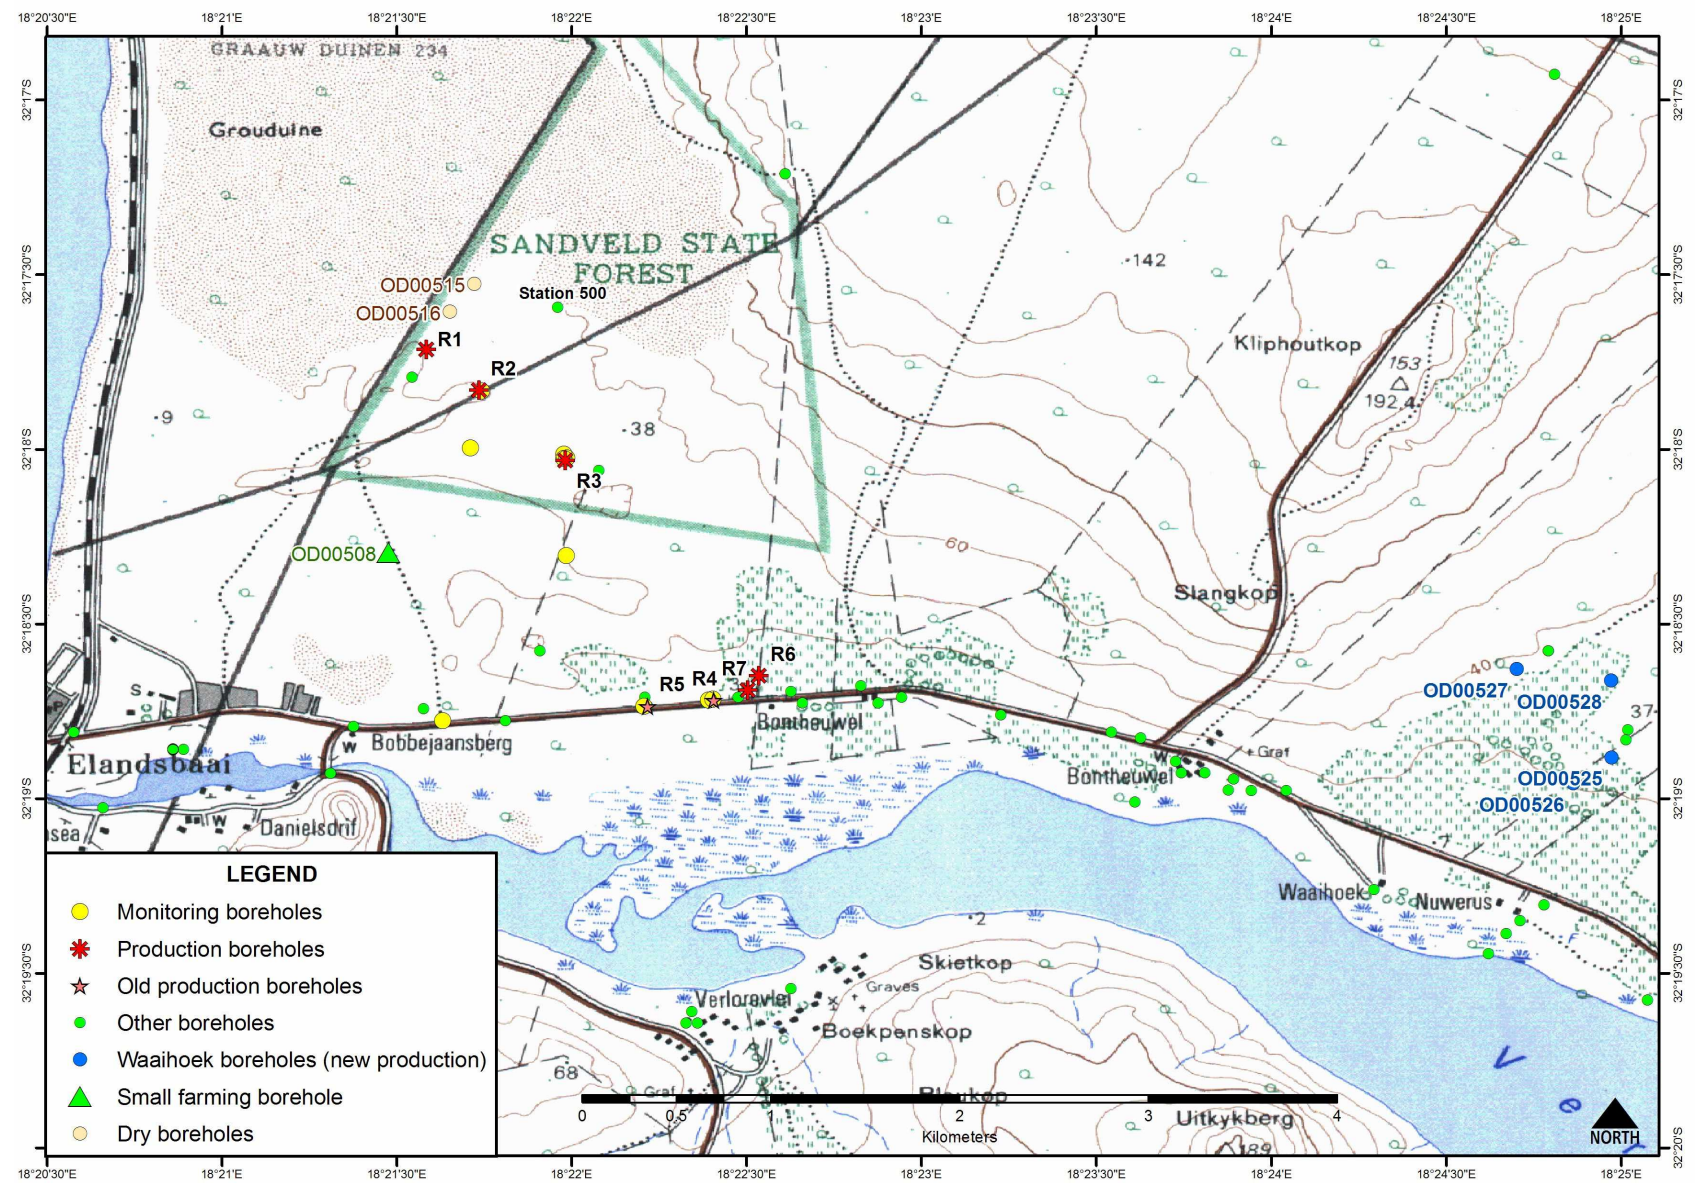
18°20'30"E 18°21'E 18°21'30"E 18°22'E 18°22'30"E 18°23'E 18°23'30"E 18°24'E 18°24'30"E 18°25'E

32°17'S 32°17'30"S 32°18'S 32°18'30"S 32°19'S 32°19'30"S 32°20'S

GRAAUW DUINEN 234

Grouduine

SANDVELD STATE FOREST

OD00515

OD00516

Station 500

R1

R2

R3

·142

Kliphoutkop

153

192.4

·9

·38

OD00508

60

Slangkop

R6

R7

R4

R5

40

OD00527

OD00528

37

Bontheuwel

Elandsbaai

Bobbejaansberg

Bontheuwel

+ Graf

OD00525

OD00526

sea

Danielsdrif

Waaihoek

Nuwerus

·2

Skietkop

Graves

Verlorevlei

Boekpenskop

68

Graf

Uitkykberg

189

LEGEND

Monitoring boreholes

Production boreholes

Old production boreholes

Other boreholes

Waaihoek boreholes (new production)

Small farming borehole

Dry boreholes

0 0.5 1 2 3 4

Kilometers

NORTH